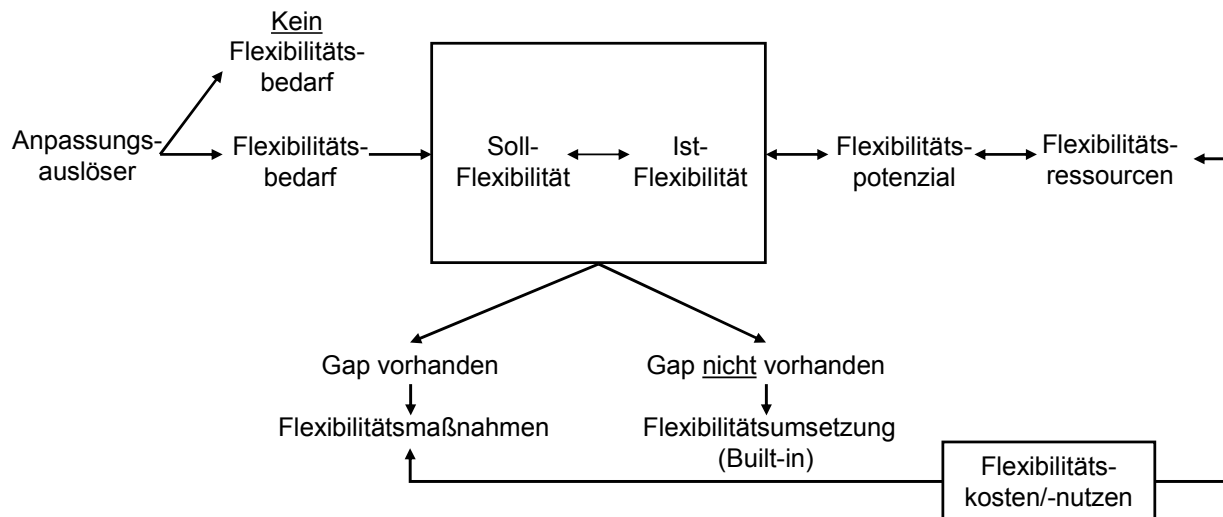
Anpassungsauslöser

Kein Flexibilitätsbedarf

Flexibilitätsbedarf

Soll-Flexibilität

Ist-Flexibilität

Flexibilitätspotenzial

Flexibilitätsressourcen

Gap vorhanden

Flexibilitätsmaßnahmen

Gap nicht vorhanden

Flexibilitätsumsetzung (Built-in)

Flexibilitätskosten/-nutzen